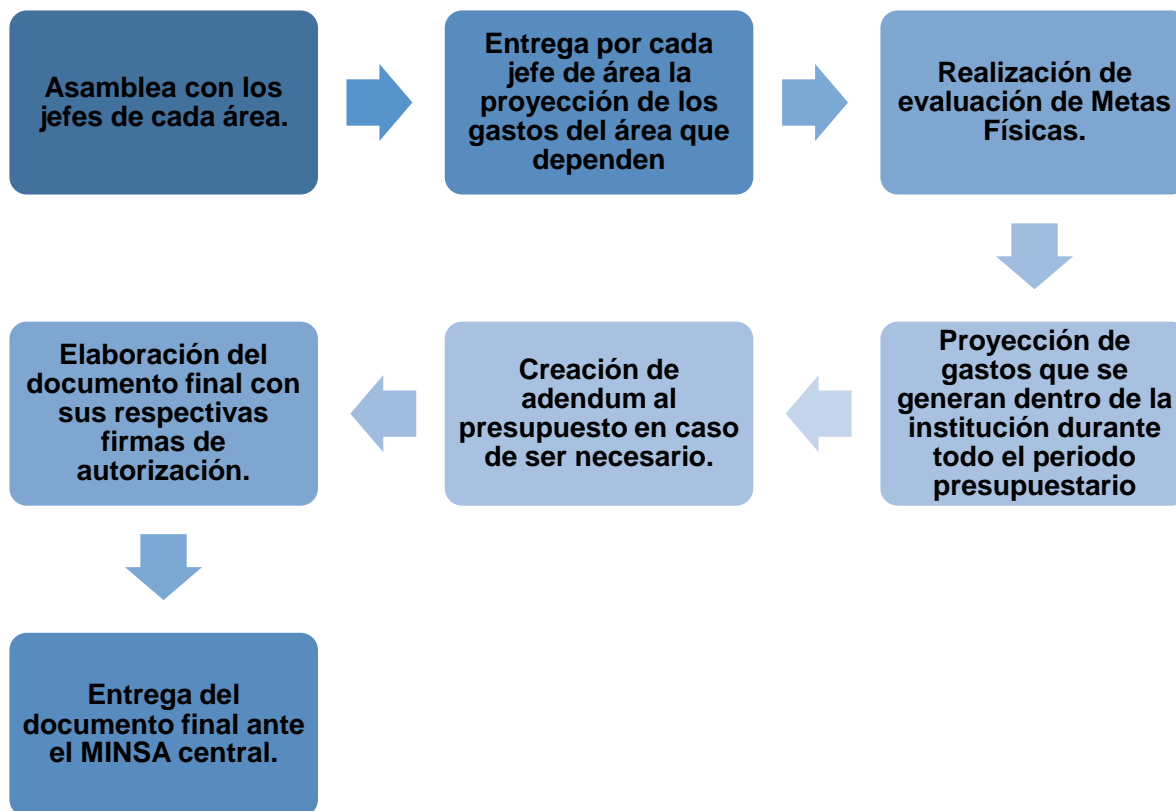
Asamblea con los jefes de cada área.

Entrega por cada jefe de área la proyección de los gastos del área que dependen

Realización de evaluación de Metas Físicas.

Proyección de gastos que se generan dentro de la institución durante todo el periodo presupuestario

Creación de adendum al presupuesto en caso de ser necesario.

Elaboración del documento final con sus respectivas firmas de autorización.

Entrega del documento final ante el MINSA central.